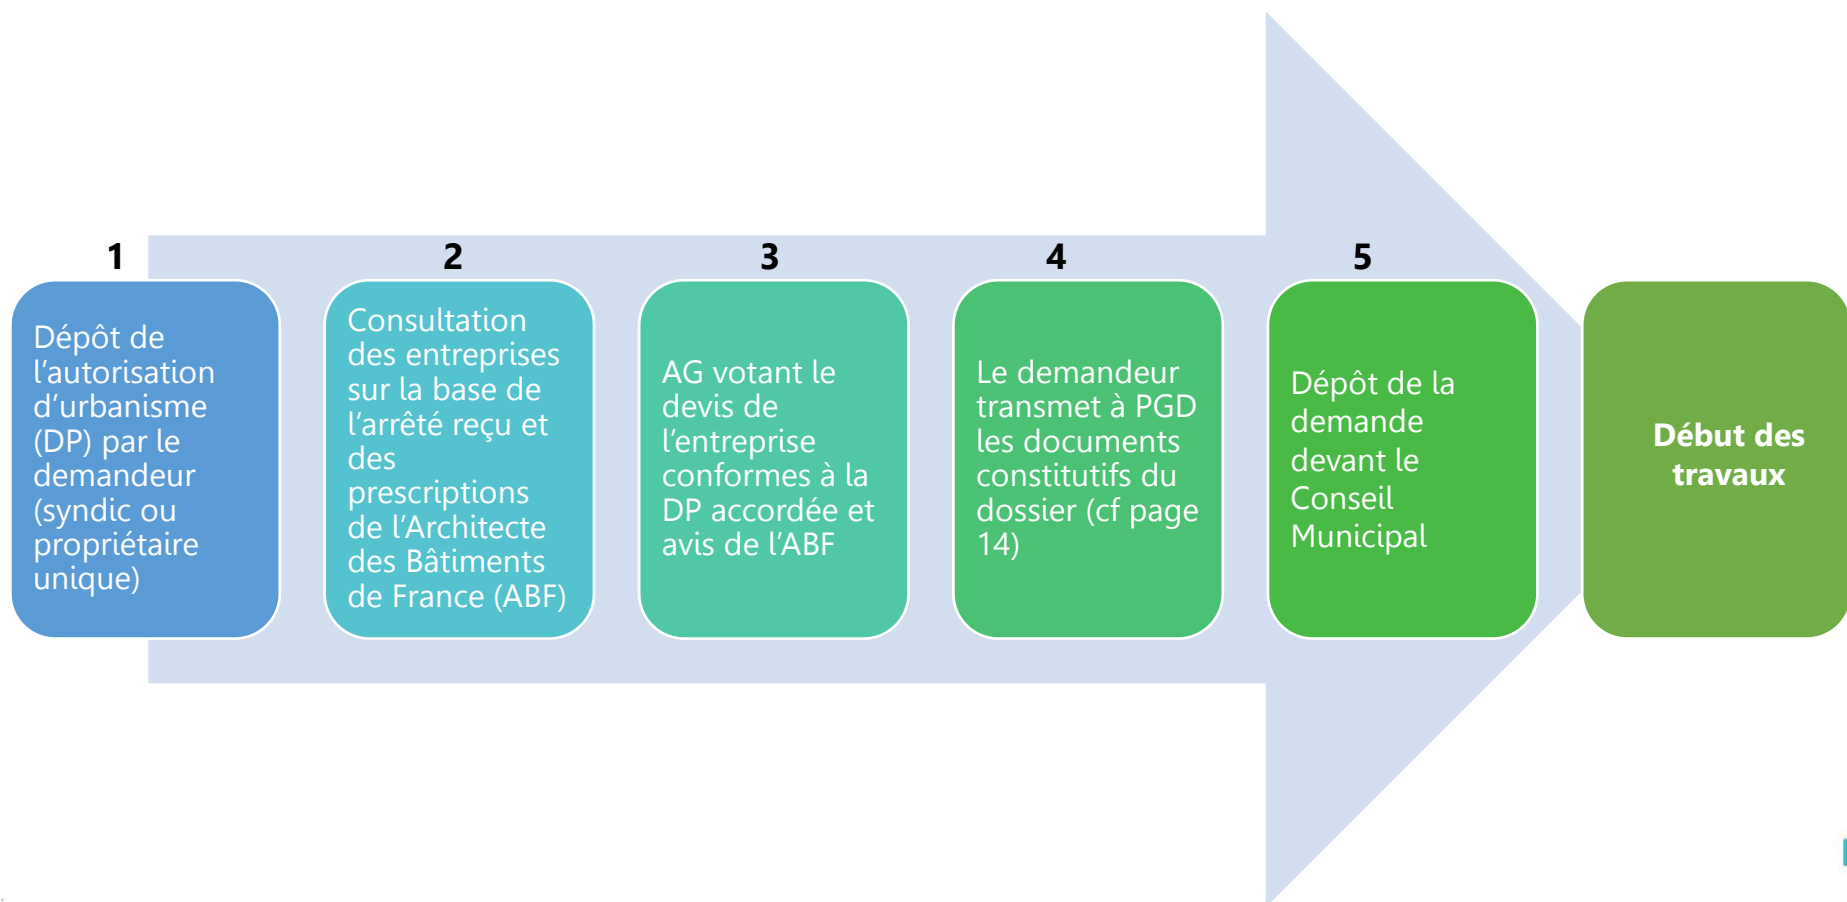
1

Dépôt de l'autorisation d'urbanisme (DP) par le demandeur (syndic ou propriétaire unique)

2

Consultation des entreprises sur la base de l'arrêté reçu et des prescriptions de l'Architecte des Bâtiments de France (ABF)

3

AG votant le devis de l'entreprise conformes à la DP accordée et avis de l'ABF

4

Le demandeur transmet à PGD les documents constitutifs du dossier (cf page 14)

5

Dépôt de la demande devant le Conseil Municipal

Début des travaux